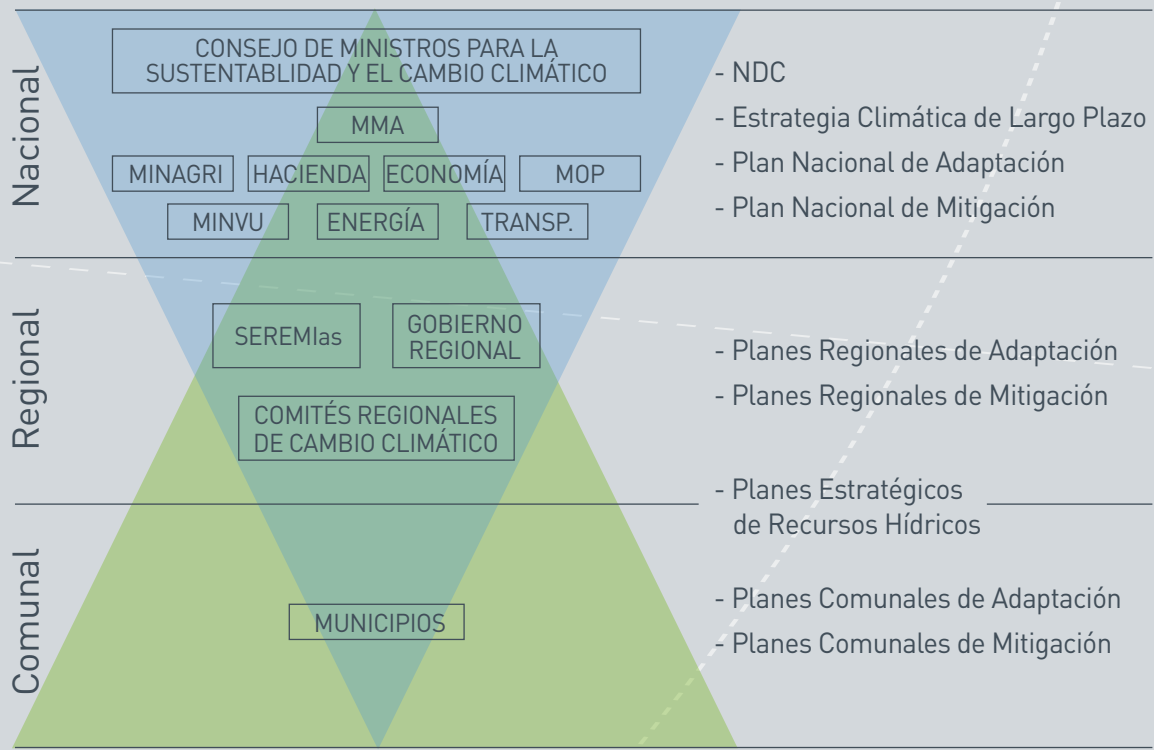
Nacional

CONSEJO DE MINISTROS PARA LA SUSTENTABLIDAD Y EL CAMBIO CLIMÁTICO

MMA

MINAGRI HACIENDA ECONOMÍA MOP

MINVU ENERGÍA TRANSP.

- NDC
- Estrategia Climática de Largo Plazo
- Plan Nacional de Adaptación
- Plan Nacional de Mitigación

Regional

SEREMIas

GOBIERNO REGIONAL

COMITÉS REGIONALES DE CAMBIO CLIMÁTICO

- Planes Regionales de Adaptación
- Planes Regionales de Mitigación

- Planes Estratégicos de Recursos Hídricos

Comunal

MUNICIPIOS

- Planes Comunales de Adaptación
- Planes Comunales de Mitigación